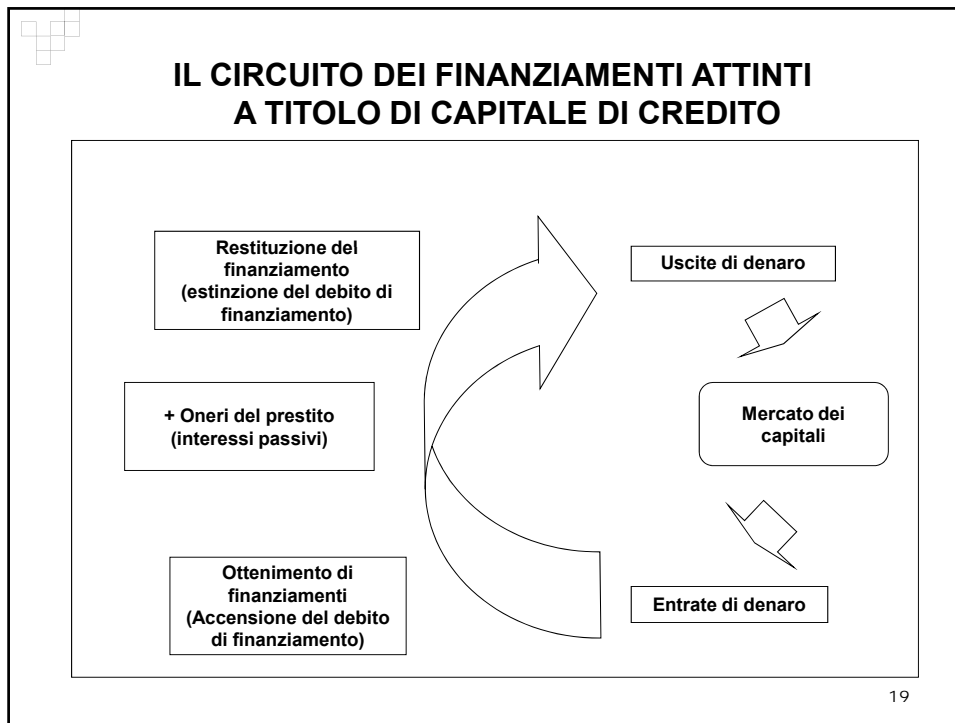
IL CIRCUITO DEI FINANZIAMENTI ATTINTI A TITOLO DI CAPITALE DI CREDITO

Restituzione del finanziamento (estinzione del debito di finanziamento)

Uscite di denaro

+ Oneri del prestito (interessi passivi)

Mercato dei capitali

Ottenimento di finanziamenti (Accensione del debito di finanziamento)

Entrate di denaro

19